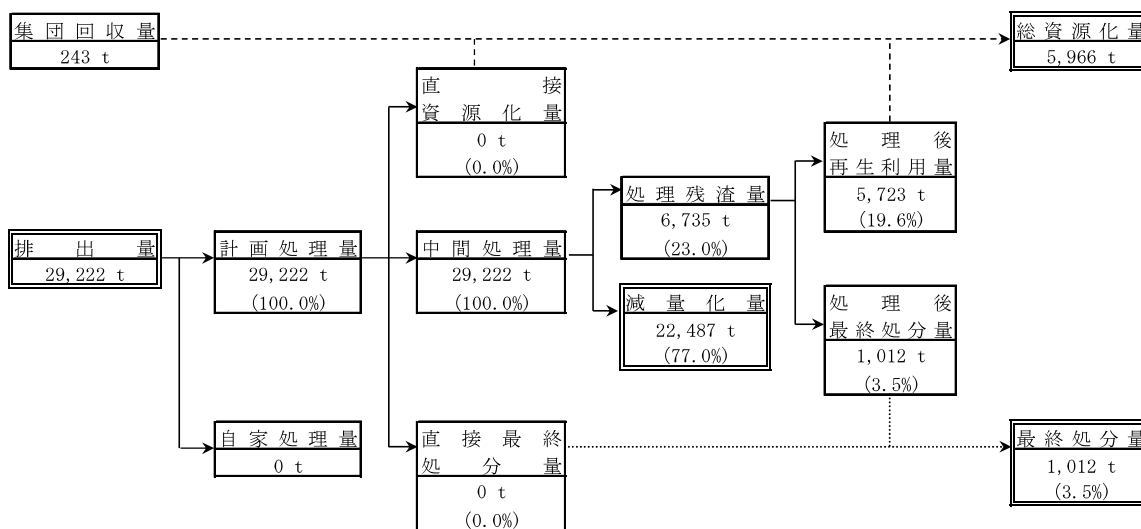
集団回収量
243 t

総資源化量
5,966 t

直接資源化量
0 t
(0.0%)

処理後再生利用量
5,723 t
(19.6%)

処理残渣量
6,735 t
(23.0%)

排出量
29,222 t

計画処理量
29,222 t
(100.0%)

中間処理量
29,222 t
(100.0%)

減量化量
22,487 t
(77.0%)

処理後最終処分量
1,012 t
(3.5%)

自家処理量
0 t

直接最終処分量
0 t
(0.0%)

最終処分量
1,012 t
(3.5%)